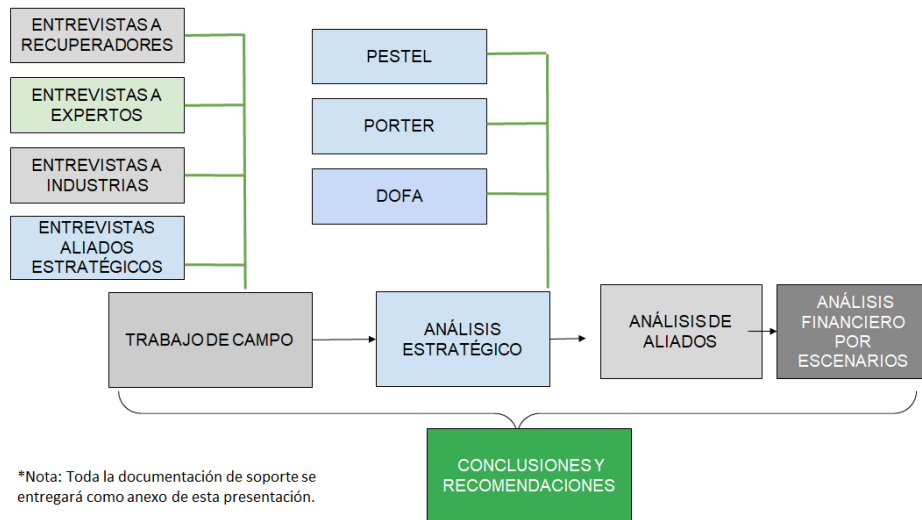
ENTREVISTAS A RECUPERADORES

ENTREVISTAS A EXPERTOS

ENTREVISTAS A INDUSTRIAS

ENTREVISTAS ALIADOS ESTRATÉGICOS

PESTEL

PORTER

DOFA

TRABAJO DE CAMPO

ANÁLISIS ESTRATÉGICO

ANÁLISIS DE ALIADOS

ANÁLISIS FINANCIERO POR ESCENARIOS

*Nota: Toda la documentación de soporte se entregará como anexo de esta presentación.

CONCLUSIONES Y RECOMENDACIONES